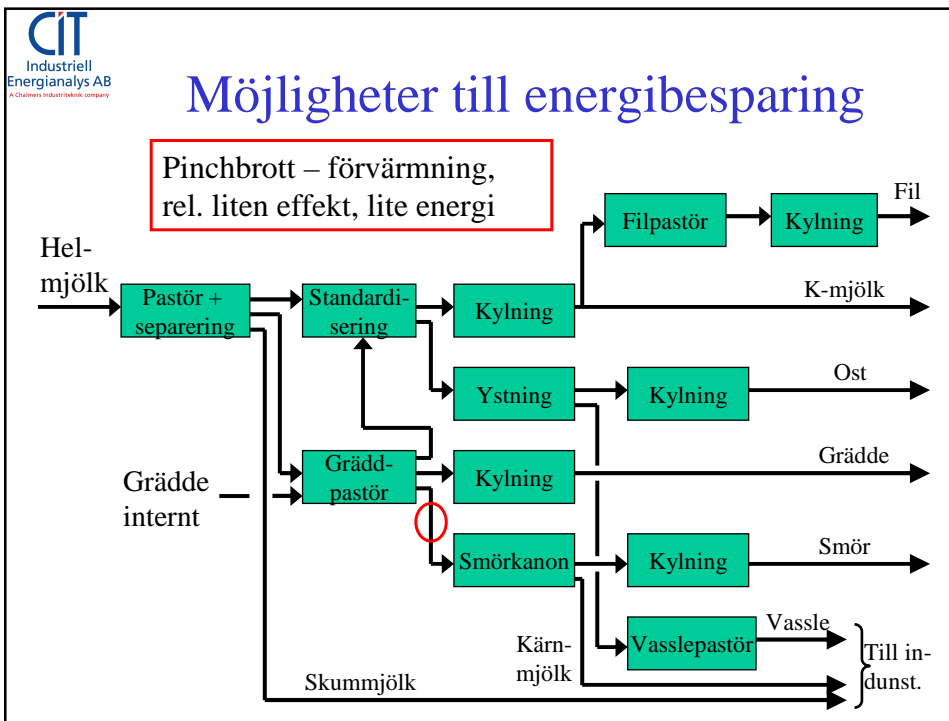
CIT
Industriell
Energianalys AB
A Chalmers Industriteknik company

Möjligheter till energibesparing

Pinchbrott – förvärmning, rel. liten effekt, lite energi

Filpastör
Kylning
Fil

Hel-mjölk
Pastör + separering
Standardisering
Kylning
K-mjölk

Ystning
Kylning
Ost

Gräddpastör
Kylning
Grädde

Grädde internt

Smörkanon
Kylning
Smör

Vasslepastör
Vassle

Kärn-mjölk

Till in-dunst.

Skummjölk